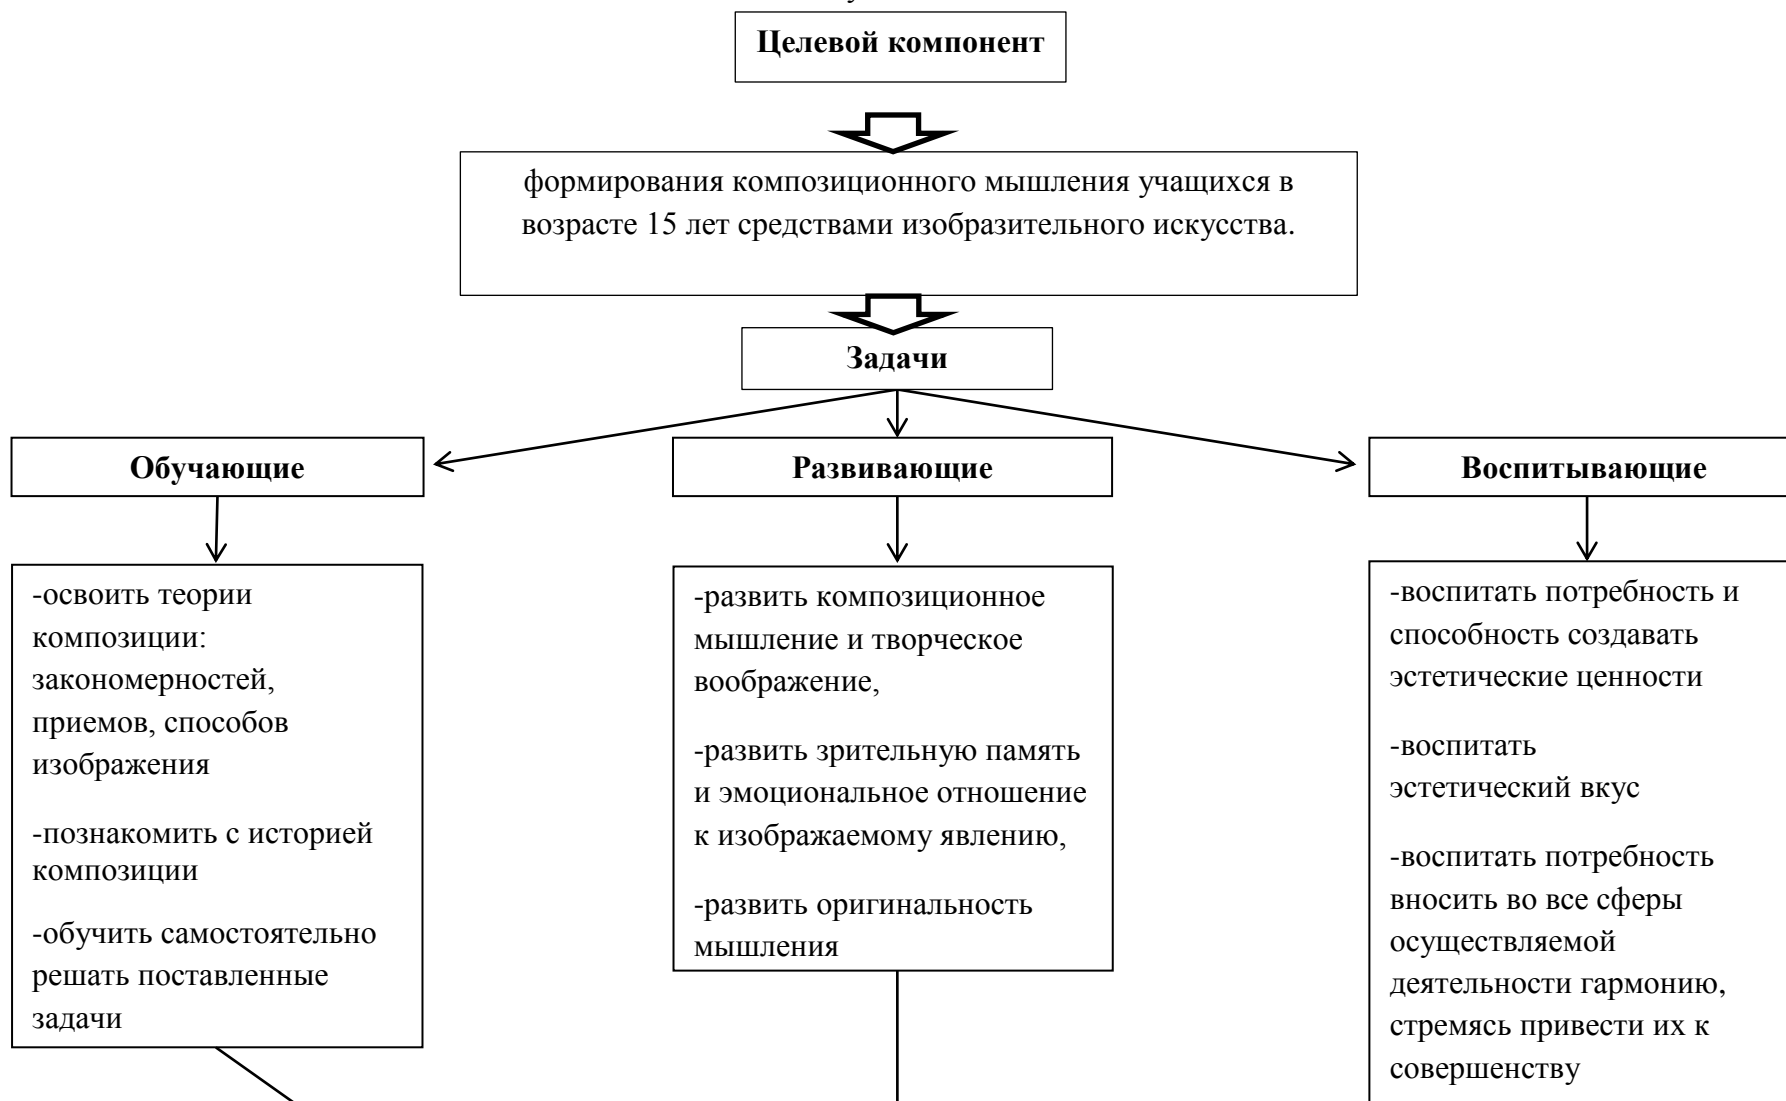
Целевой компонент

формирования композиционного мышления учащихся в возрасте 15 лет средствами изобразительного искусства.

Задачи

Обучающие

Развивающие

Воспитывающие

-освоить теории композиции: закономерностей, приемов, способов изображения

-познакомить с историей композиции

-обучить самостоятельно решать поставленные задачи

-развить композиционное мышление и творческое воображение,

-развить зрительную память и эмоциональное отношение к изображаемому явлению,

-развить оригинальность мышления

-воспитать потребность и способность создавать эстетические ценности

-воспитать эстетический вкус

-воспитать потребность вносить во все сферы осуществляемой деятельности гармонию, стремясь привести их к совершенству